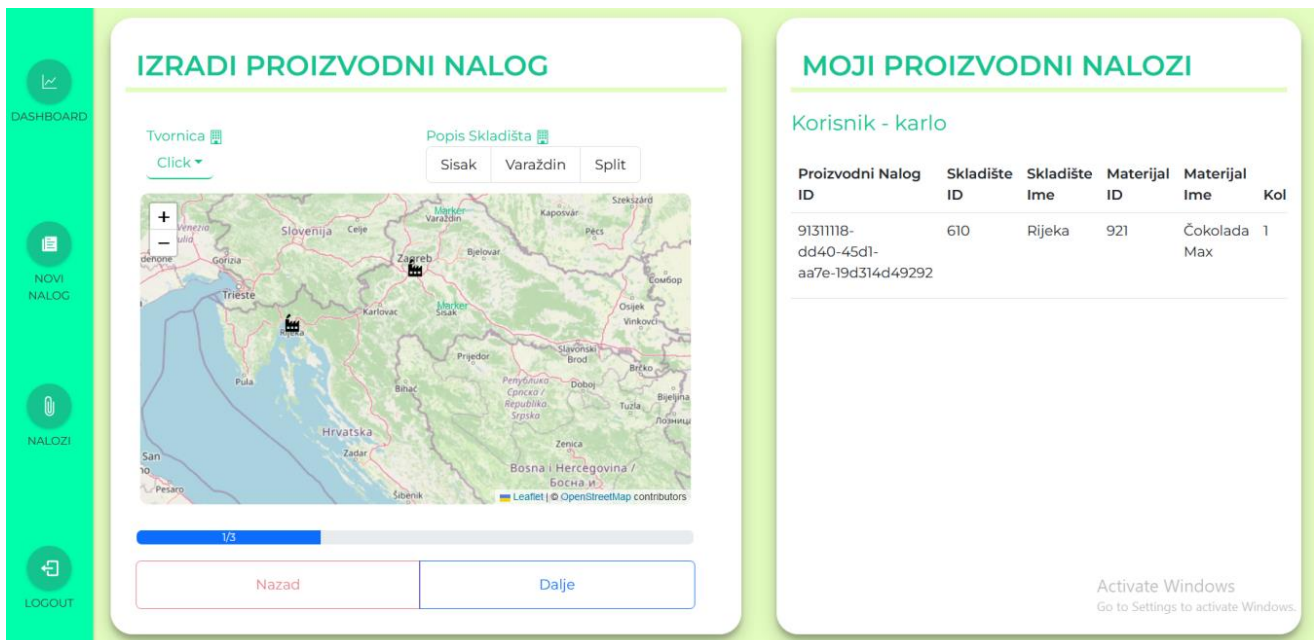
DASHBOARD

NOVI NALOG

NALOZI

LOGOUT

IZRADI PROIZVODNI NALOG

Tvornica

Click

Popis Skladišta

Sisak | Varaždin | Split

+
−

Slovenija Celje Varaždin Kaposvár Szekszárd Marker Zagreb Bjelovar Pécs Gorizia Trieste Karlovac Sisak Marker Osijek Vinkovci Prijedor Slavonski Brod Rijeka Pula Bihać Republika Srpska Doboj Brčko Bijeljina Tuzla Hrvatska Zadar Zenica Bosna i Hercegovina / Босна и Pesaro Šibenik

Leaflet | © OpenStreetMap contributors

1/3

Nazad | Dalje

MOJI PROIZVODNI NALOZI

Korisnik - karlo

| Proizvodni Nalog ID | Skladište ID | Skladište Ime | Materijal ID | Materijal Ime | Kol |
|---|---|---|---|---|---|
| 91311118-dd40-45d1-aa7e-19d314d49292 | 610 | Rijeka | 921 | Čokolada Max | 1 |

Activate Windows
Go to Settings to activate Windows.